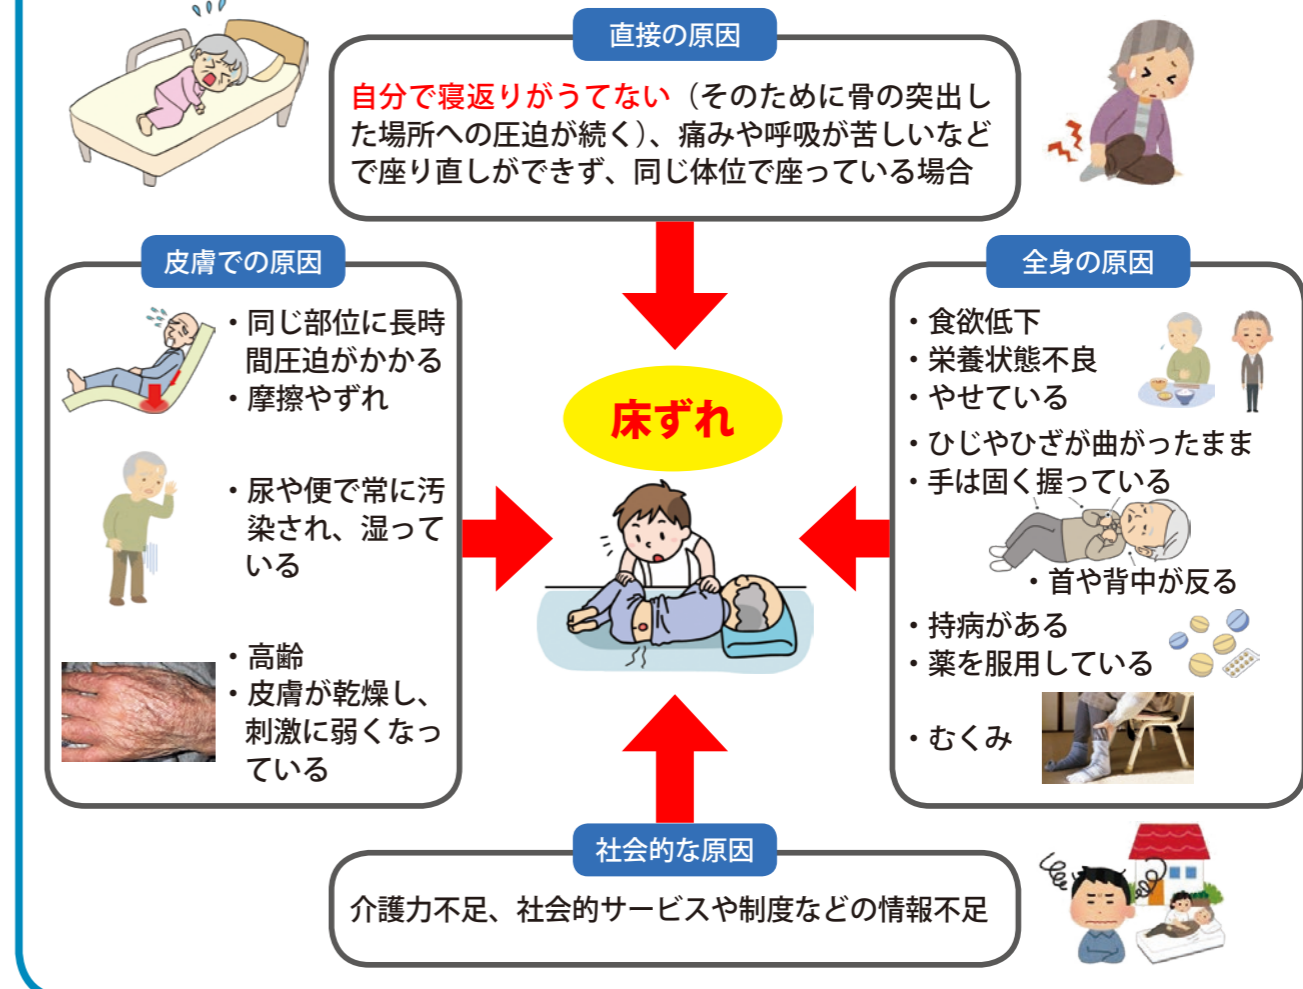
直接の原因

自分で寝返りがうてない（そのために骨の突出した場所への圧迫が続く）、痛みや呼吸が苦しいなどで座り直しができず、同じ体位で座っている場合

皮膚での原因

・同じ部位に長時間圧迫がかかる
・摩擦やずれ

・尿や便で常に汚染され、湿っている

・高齢
・皮膚が乾燥し、刺激に弱くなっている

床ずれ

全身の原因

・食欲低下
・栄養状態不良
・やせている
・ひじやひざが曲がったまま
・手は固く握っている
・首や背中が反る
・持病がある
・薬を服用している
・むくみ

社会的な原因

介護力不足、社会的サービスや制度などの情報不足